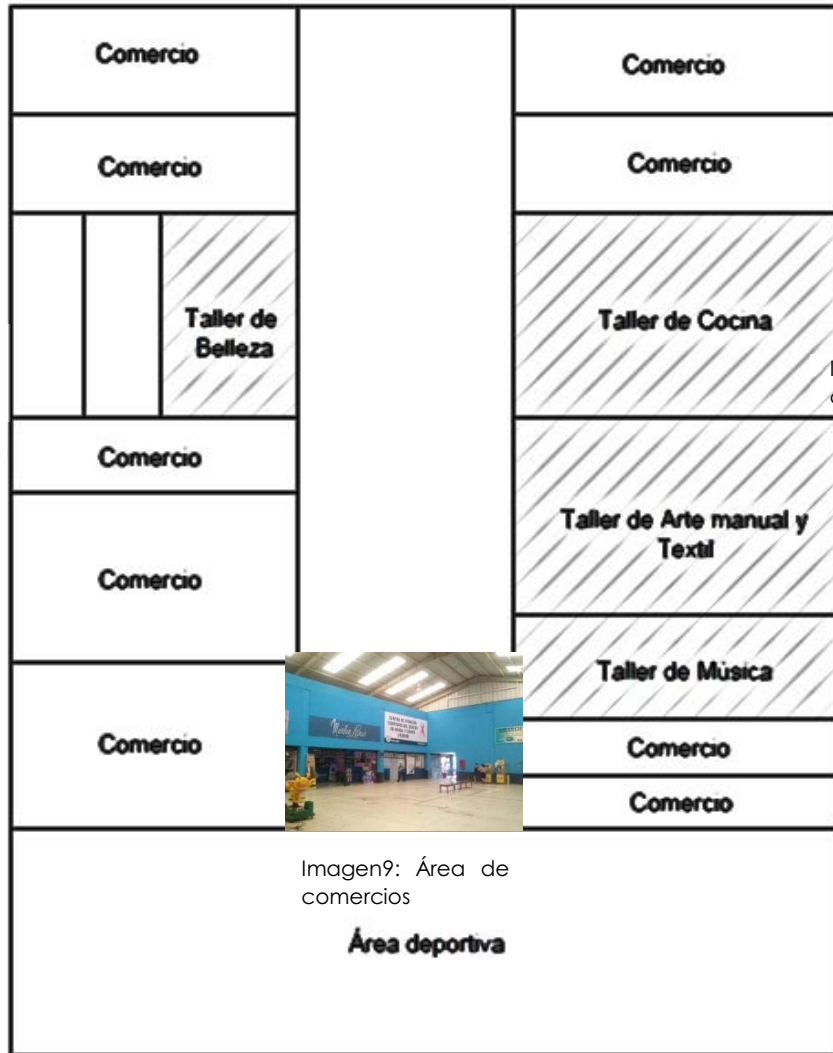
Comercio

Comercio

Comercio

Comercio

Taller de Belleza

Taller de Cocina

Comercio

Taller de Arte manual y Textil

Comercio

Taller de Música

Comercio

Comercio

Comercio

Imagen9: Área de comercios

Área deportiva